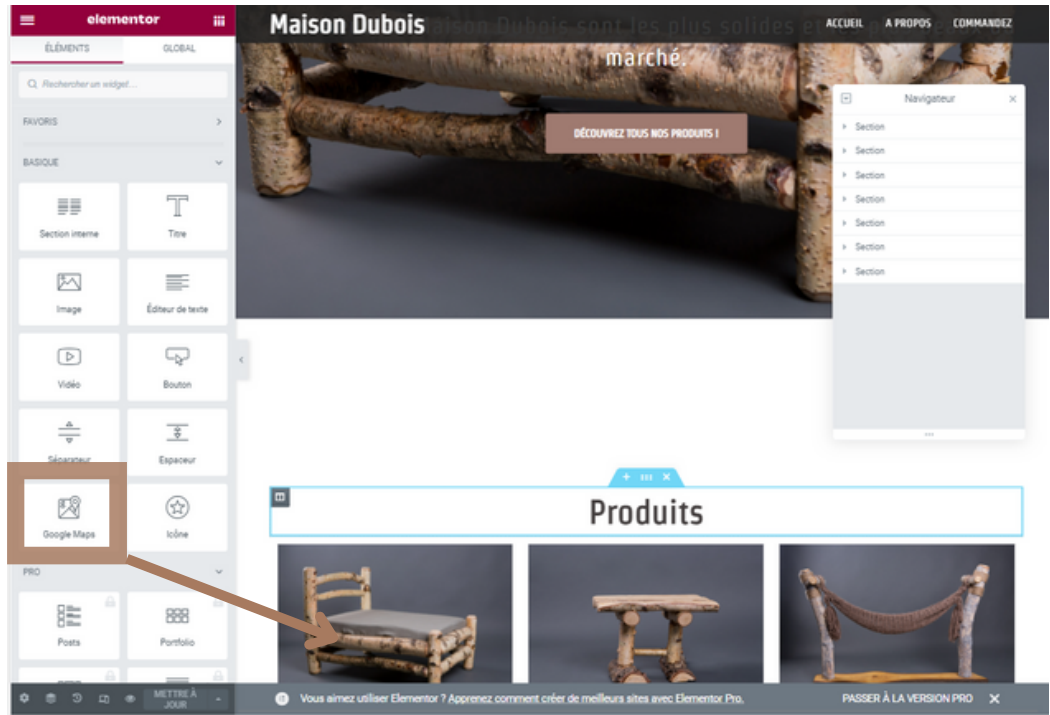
elementor

ÉLÉMENTS
GLOBAL

Rechercher un widget...

FAVORIS

BASIQUE

Section interne
Titre
Image
Éditeur de texte
Vidéo
Bouton
Séparateur
Espaceur
Google Maps
Icône

PRO

Posts
Portfolio

METTRE À JOUR

Maison Dubois
Maison Dubois sont les plus solides et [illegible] marché.

ACCUEIL
A PROPOS
COMMANDEZ

DÉCOUVREZ TOUS NOS PRODUITS !

Navigateur
Section
Section
Section
Section
Section
Section
Section

Produits

Vous aimez utiliser Elementor ? Apprenez comment créer de meilleurs sites avec Elementor Pro.
PASSER À LA VERSION PRO